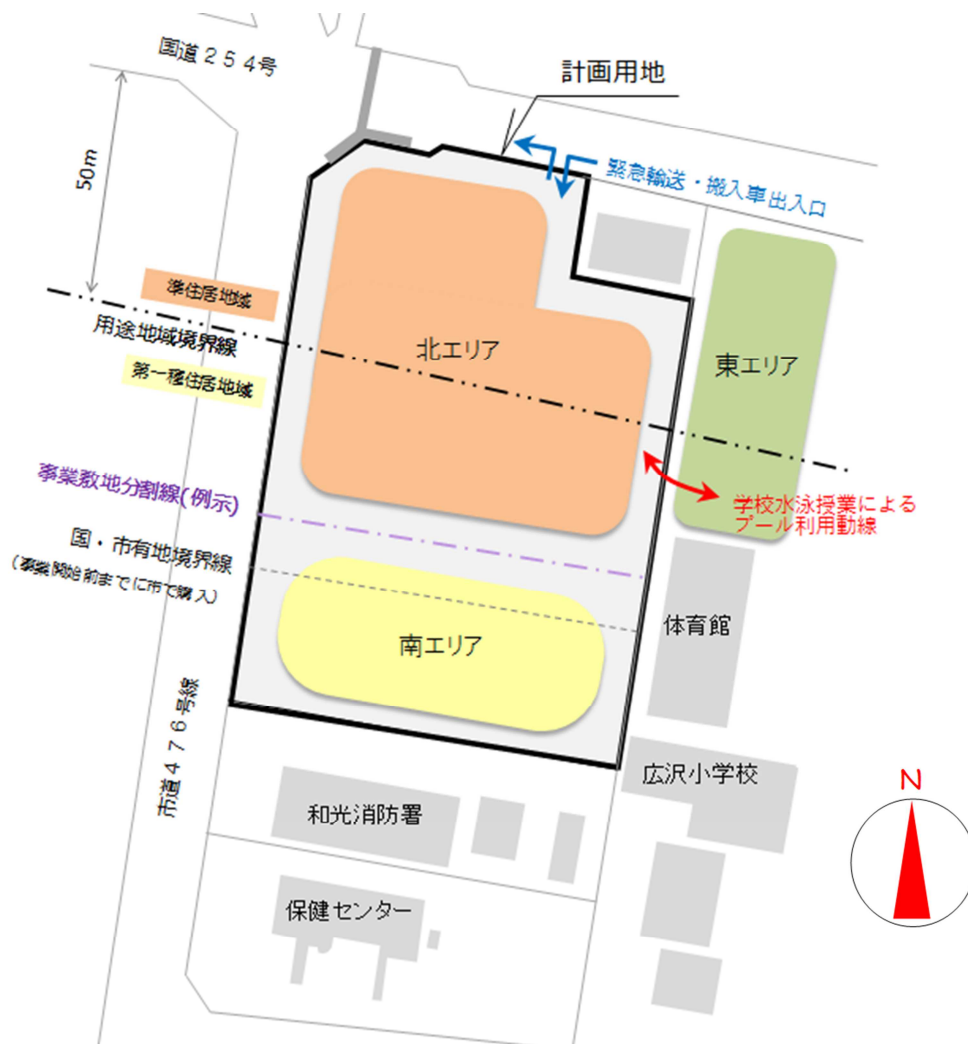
国道２５４号

計画用地

緊急輸送・搬入車出入口

50m

準住居地域

用途地域境界線

第一種住居地域

北エリア

東エリア

事業敷地分割線(例示)

学校水泳授業による
プール利用動線

国・市有地境界線
（事業開始前までに市で購入）

体育館

南エリア

市道４７６号線

広沢小学校

N

和光消防署

保健センター